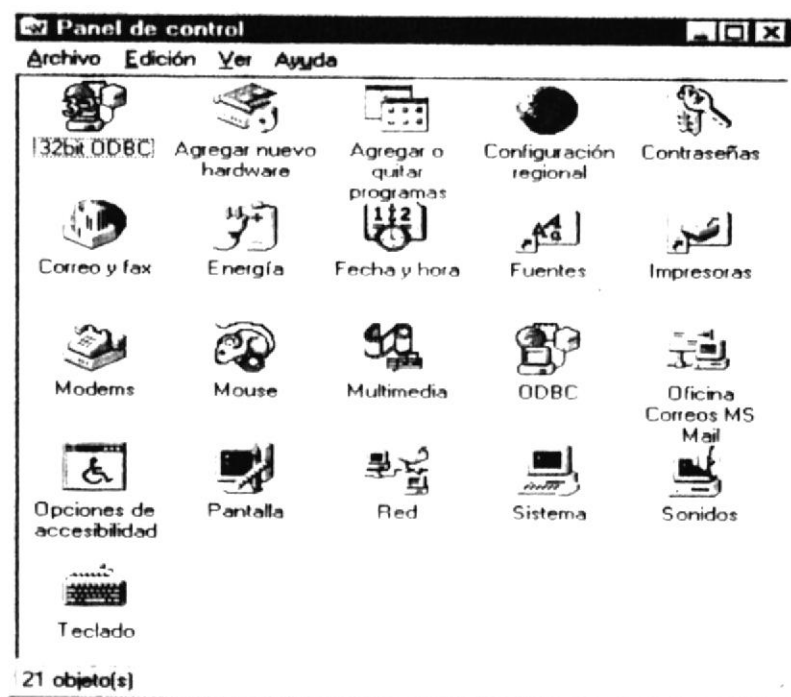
Panel de control

Archivo Edición Ver Ayuda

32bit ODBC

Agregar nuevo hardware

Agregar o quitar programas

Configuración regional

Contraseñas

Correo y fax

Energía

Fecha y hora

Fuentes

Impresoras

Modems

Mouse

Multimedia

ODBC

Oficina Correos MS Mail

Opciones de accesibilidad

Pantalla

Red

Sistema

Sonidos

Teclado

21 objeto(s)